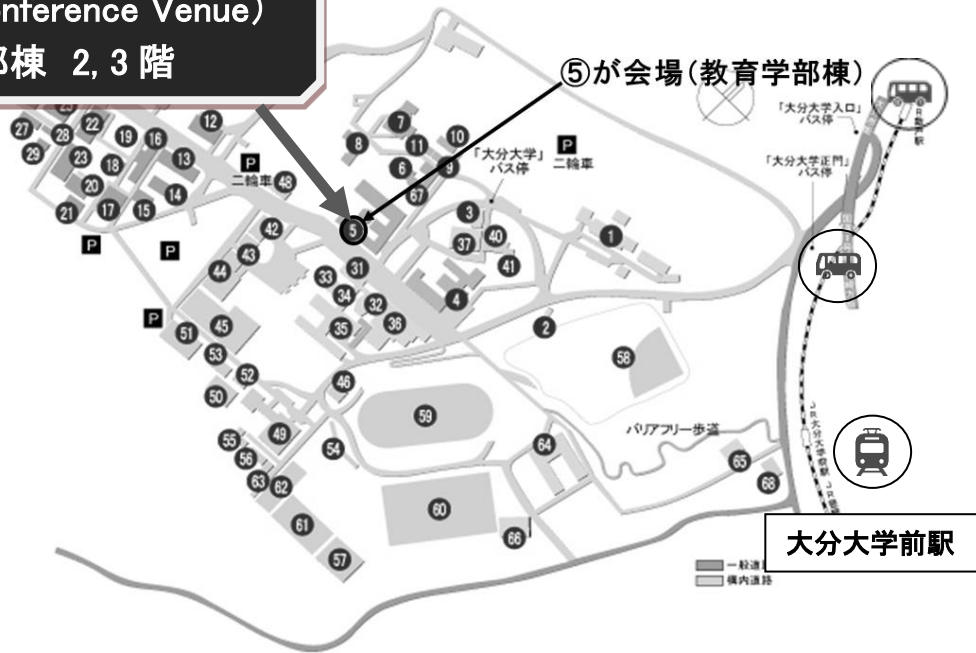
nference Venue)
部棟 2, 3 階

⑤が会場(教育学部棟)

「大分大学入口」バス停

「大分大学正門」バス停

「大分大学」バス停

二輪車

P

二輪車

P

P

P

P

27 28 22 19 16 12

29 23 18 13

20 14 48

21 17 15

42

44 43

5

7 11 10

8 6 9

67

3 40

37 41

1

31

33 34 32

4

35 36

2

58

51 45

53

52

50

46

59

55 49

56 54

63 62

61

57

60

66

64

65

68

バリアフリー歩道

JR大分大学前駅

大分大学前駅

一般道路

構内道路